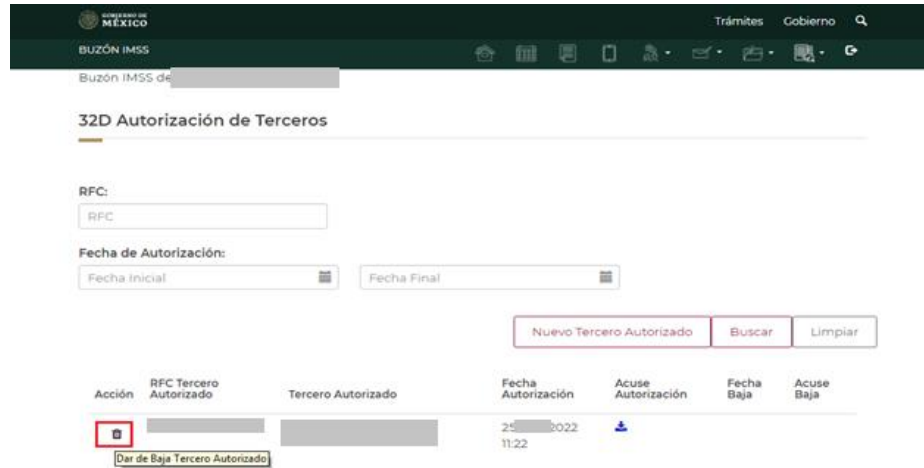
GOBIERNO DE MÉXICO

Trámites Gobierno

BUZÓN IMSS

Buzón IMSS de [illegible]

32D Autorización de Terceros

RFC:

RFC

Fecha de Autorización:

Fecha Inicial

Fecha Final

Nuevo Tercero Autorizado

Buscar

Limpiar

| Acción | RFC Tercero Autorizado | Tercero Autorizado | Fecha Autorización | Acuse Autorización | Fecha Baja | Acuse Baja |
|---|---|---|---|---|---|---|
| | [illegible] | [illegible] | 25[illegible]2022 11:22 | | | |

Dar de Baja Tercero Autorizado